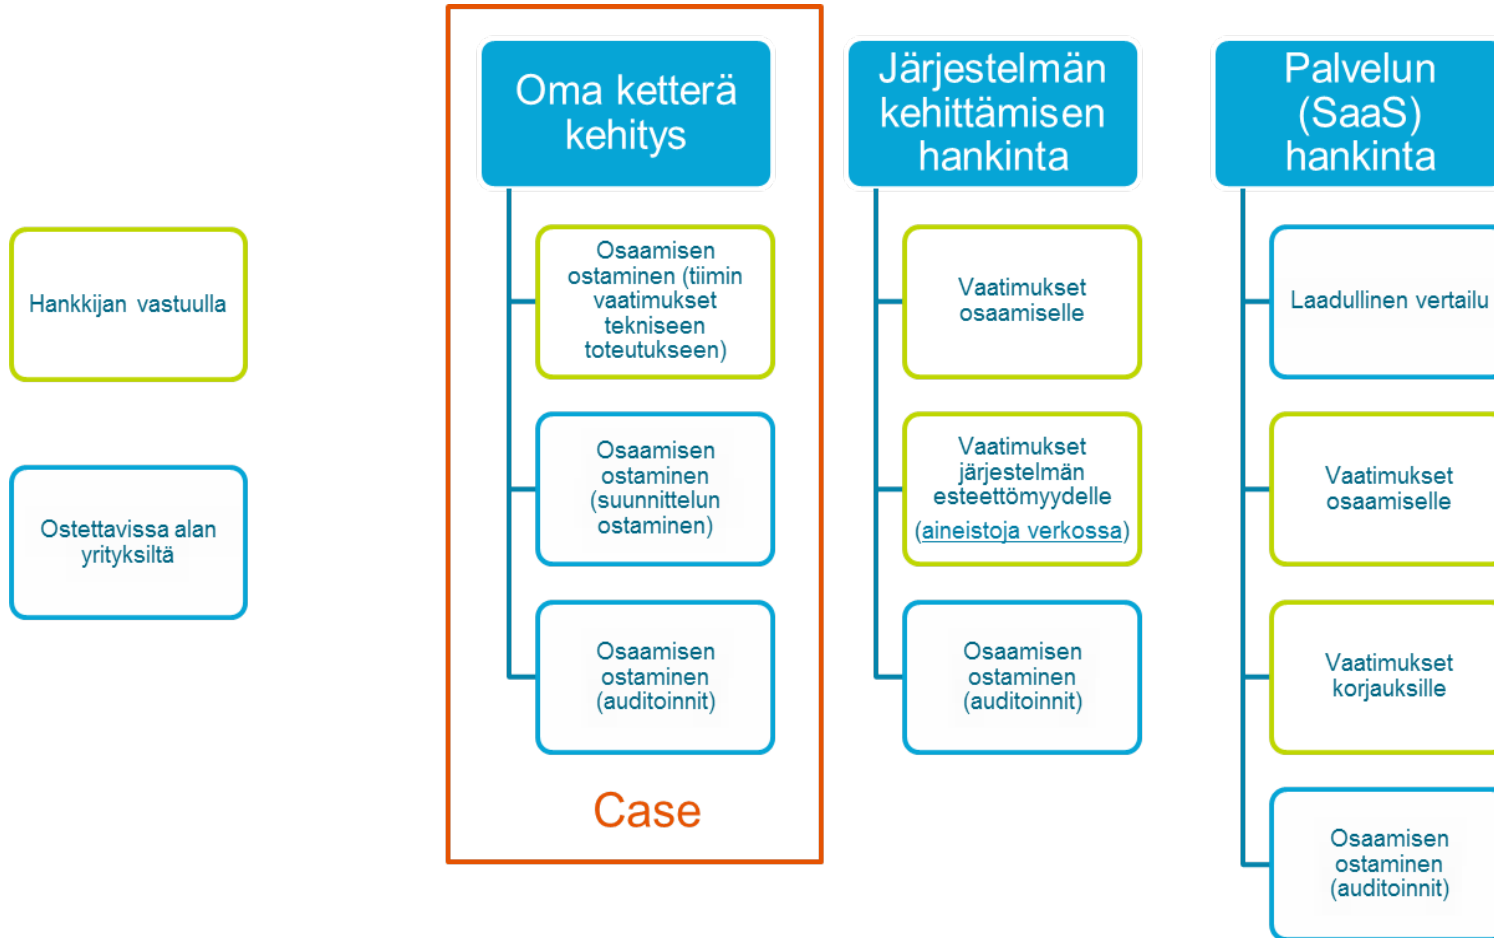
Hankkijan vastuulla

Ostettavissa alan yrityksiltä

Oma ketterä kehitys

Osaamisen ostaminen (tiimin vaatimukset tekniseen toteutukseen)

Osaamisen ostaminen (suunnittelun ostaminen)

Osaamisen ostaminen (auditoinnit)

Case

Järjestelmän kehittämisen hankinta

Vaatimukset osaamiselle

Vaatimukset järjestelmän esteettömyydelle (aineistoja verkossa)

Osaamisen ostaminen (auditoinnit)

Palvelun (SaaS) hankinta

Laadullinen vertailu

Vaatimukset osaamiselle

Vaatimukset korjauksille

Osaamisen ostaminen (auditoinnit)